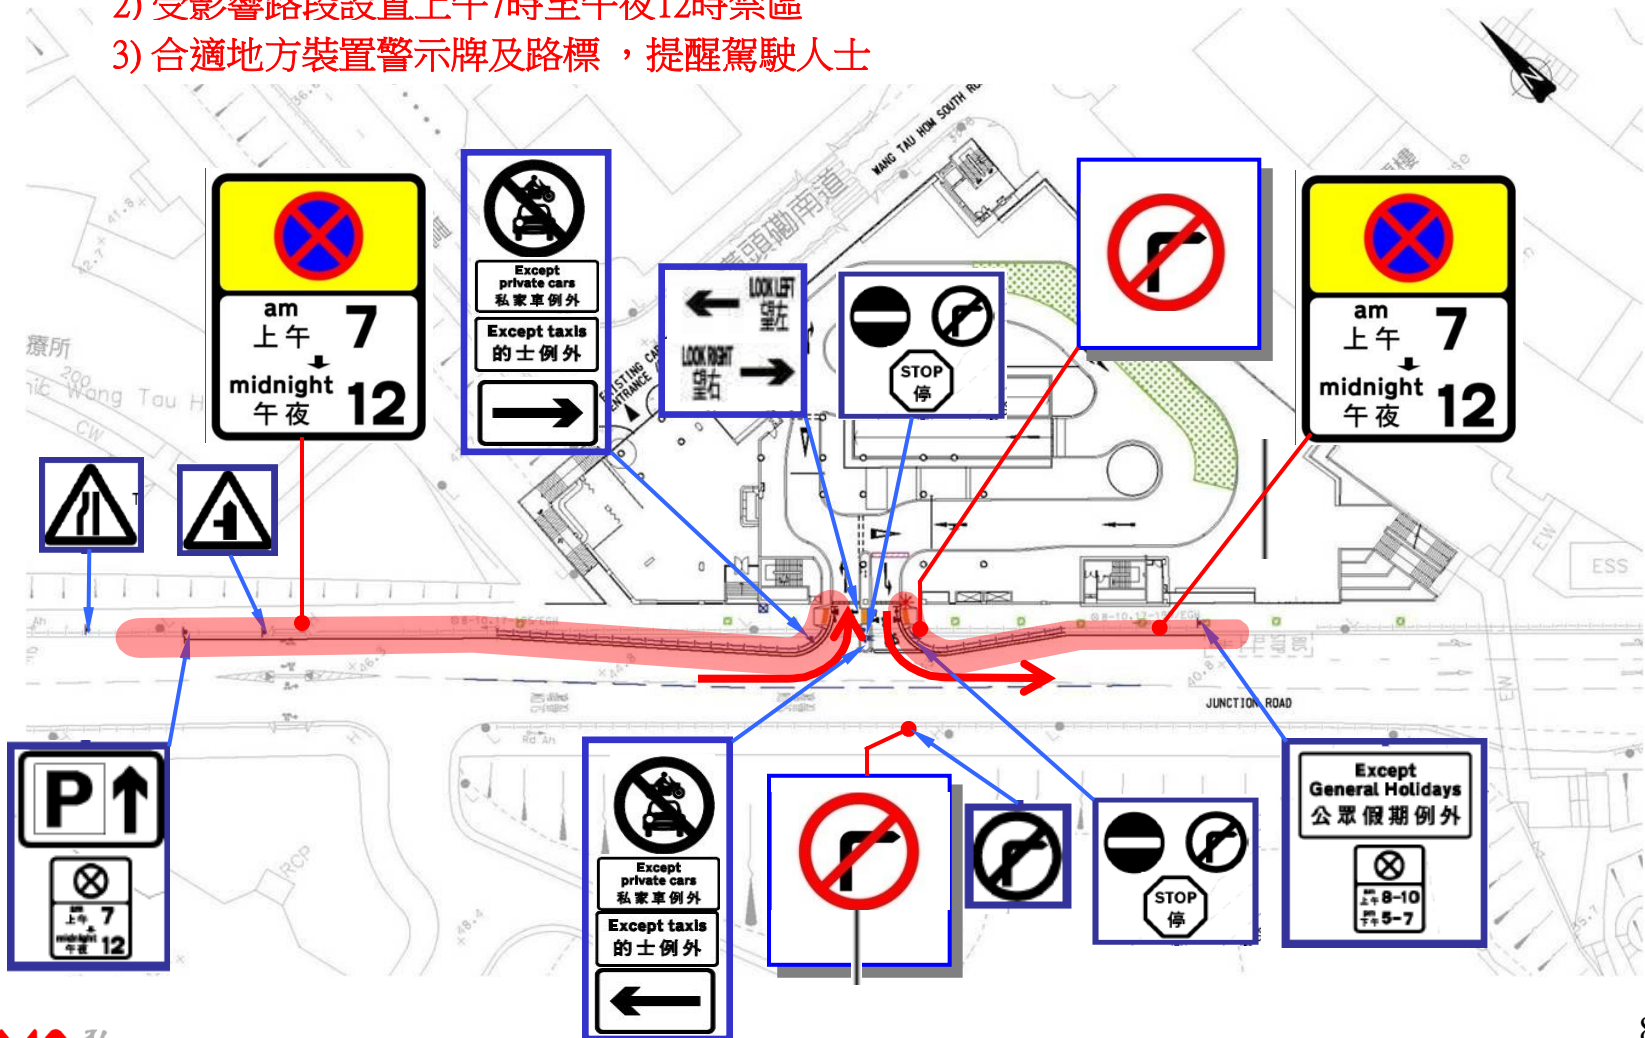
2) 受影響路段設置上午7時至午夜12時禁區
3) 合適地方裝置警示牌及路標 ，提醒駕駛人士

am
上午 7
midnight
午夜 12

Except
private cars
私家車例外

Except taxis
的士例外

LOOK LEFT
望左

LOOK RIGHT
望右

STOP
停

am
上午 7
midnight
午夜 12

WANG TAU HOM SOUTH RD
橫頭磡南道

Wang Tau H

EXISTING CAR ENTRANCE

JUNCTION ROAD

ESS

上午 7
midnight
午夜 12

Except
private cars
私家車例外

Except taxis
的士例外

STOP
停

Except
General Holidays
公眾假期例外

上午 8-10
下午 5-7